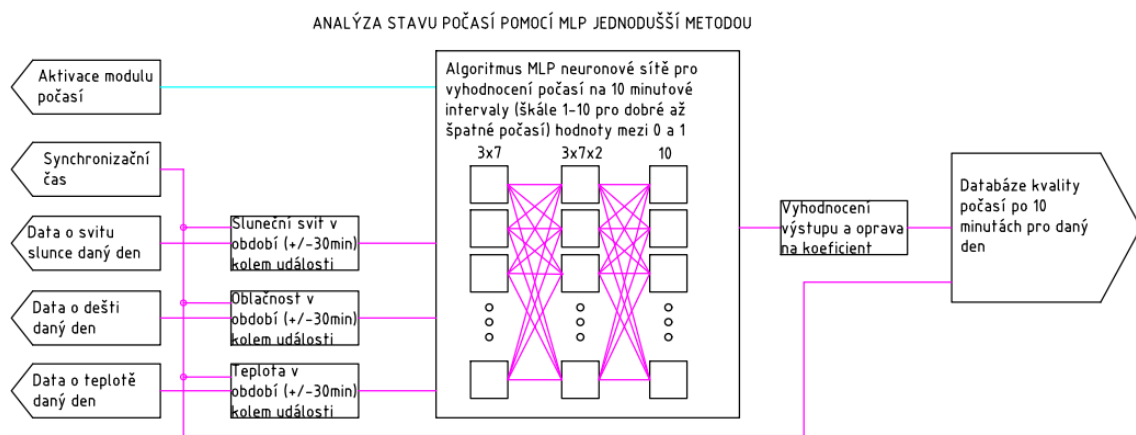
ANALÝZA STAVU POČASÍ POMOCÍ MLP JEDNODUŠŠÍ METODOU

Aktivace modulu počasí

Synchronizační čas

Data o svitu slunce daný den

Data o dešti daný den

Data o teplotě daný den

Sluneční svit v období (+/-30min) kolem události

Oblačnost v období (+/-30min) kolem události

Teplota v období (+/-30min) kolem události

Algoritmus MLP neuronové sítě pro vyhodnocení počasí na 10 minutové intervaly (škále 1-10 pro dobré až špatné počasí) hodnoty mezi 0 a 1

3x7

3x7x2

10

Vyhodnocení výstupu a oprava na koeficient

Databáze kvality počasí po 10 minutách pro daný den